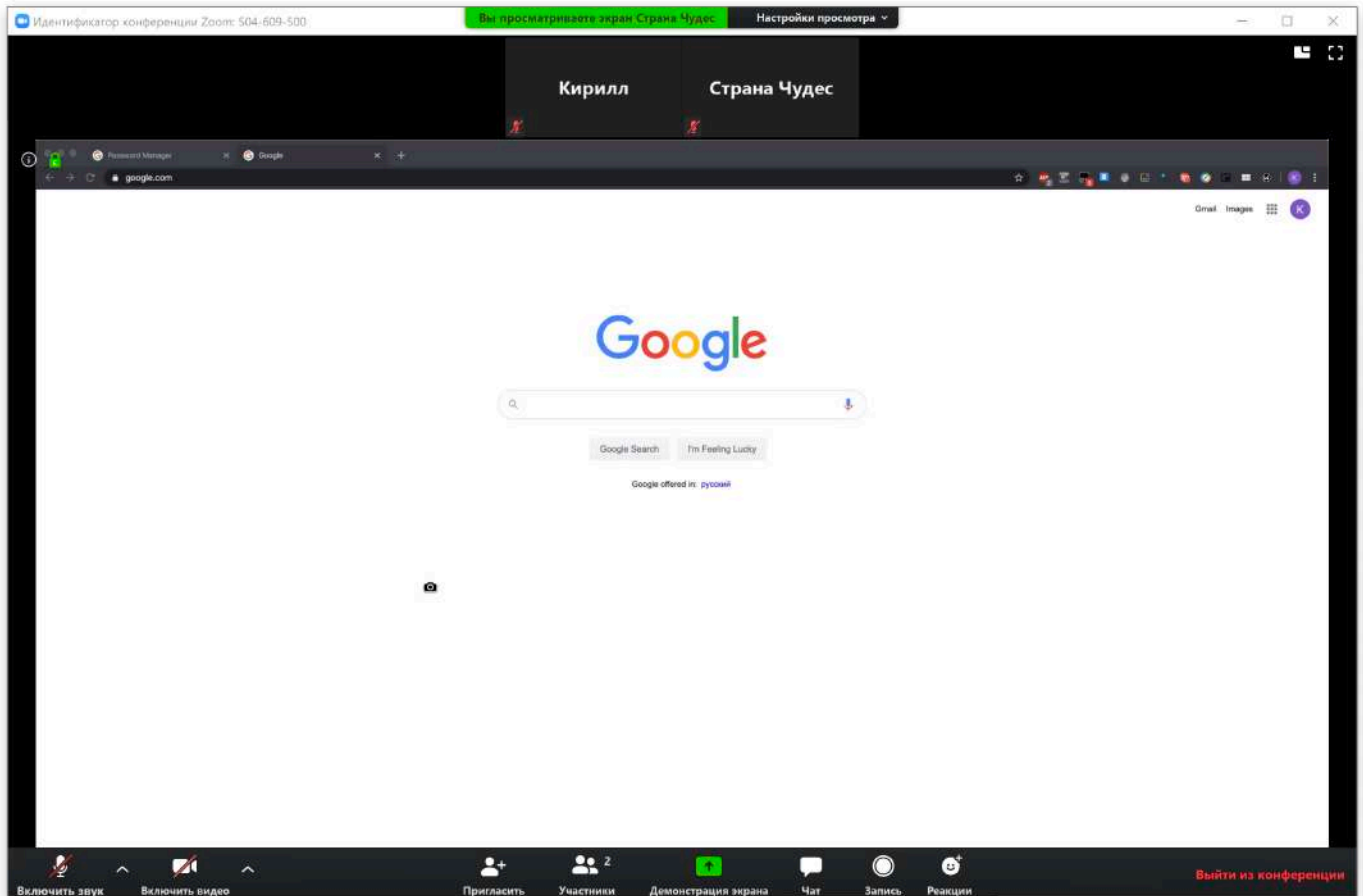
Идентификатор конференции Zoom: 504-609-500
Вы просматриваете экран Страна Чудес
Настройки просмотра

Кирилл
Страна Чудес

Password Manager
Google
google.com

Gmail Images K

Google

Google Search
I'm Feeling Lucky

Google offered in: русский

Включить звук
Включить видео
Пригласить
Участники 2
Демонстрация экрана
Чат
Запись
Реакции
Выйти из конференции